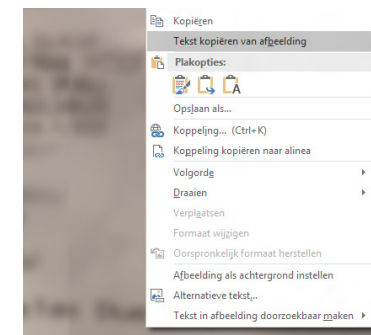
Kopiëren
Tekst kopiëren van afbeelding
Plakopties:
Opslaan als...
Koppeling... (Ctrl+K)
Koppeling kopiëren naar alinea
Volgorde
Draaien
Verplaatsen
Formaat wijzigen
Oorspronkelijk formaat herstellen
Afbeelding als achtergrond instellen
Alternatieve tekst...
Tekst in afbeelding doorzoekbaar maken